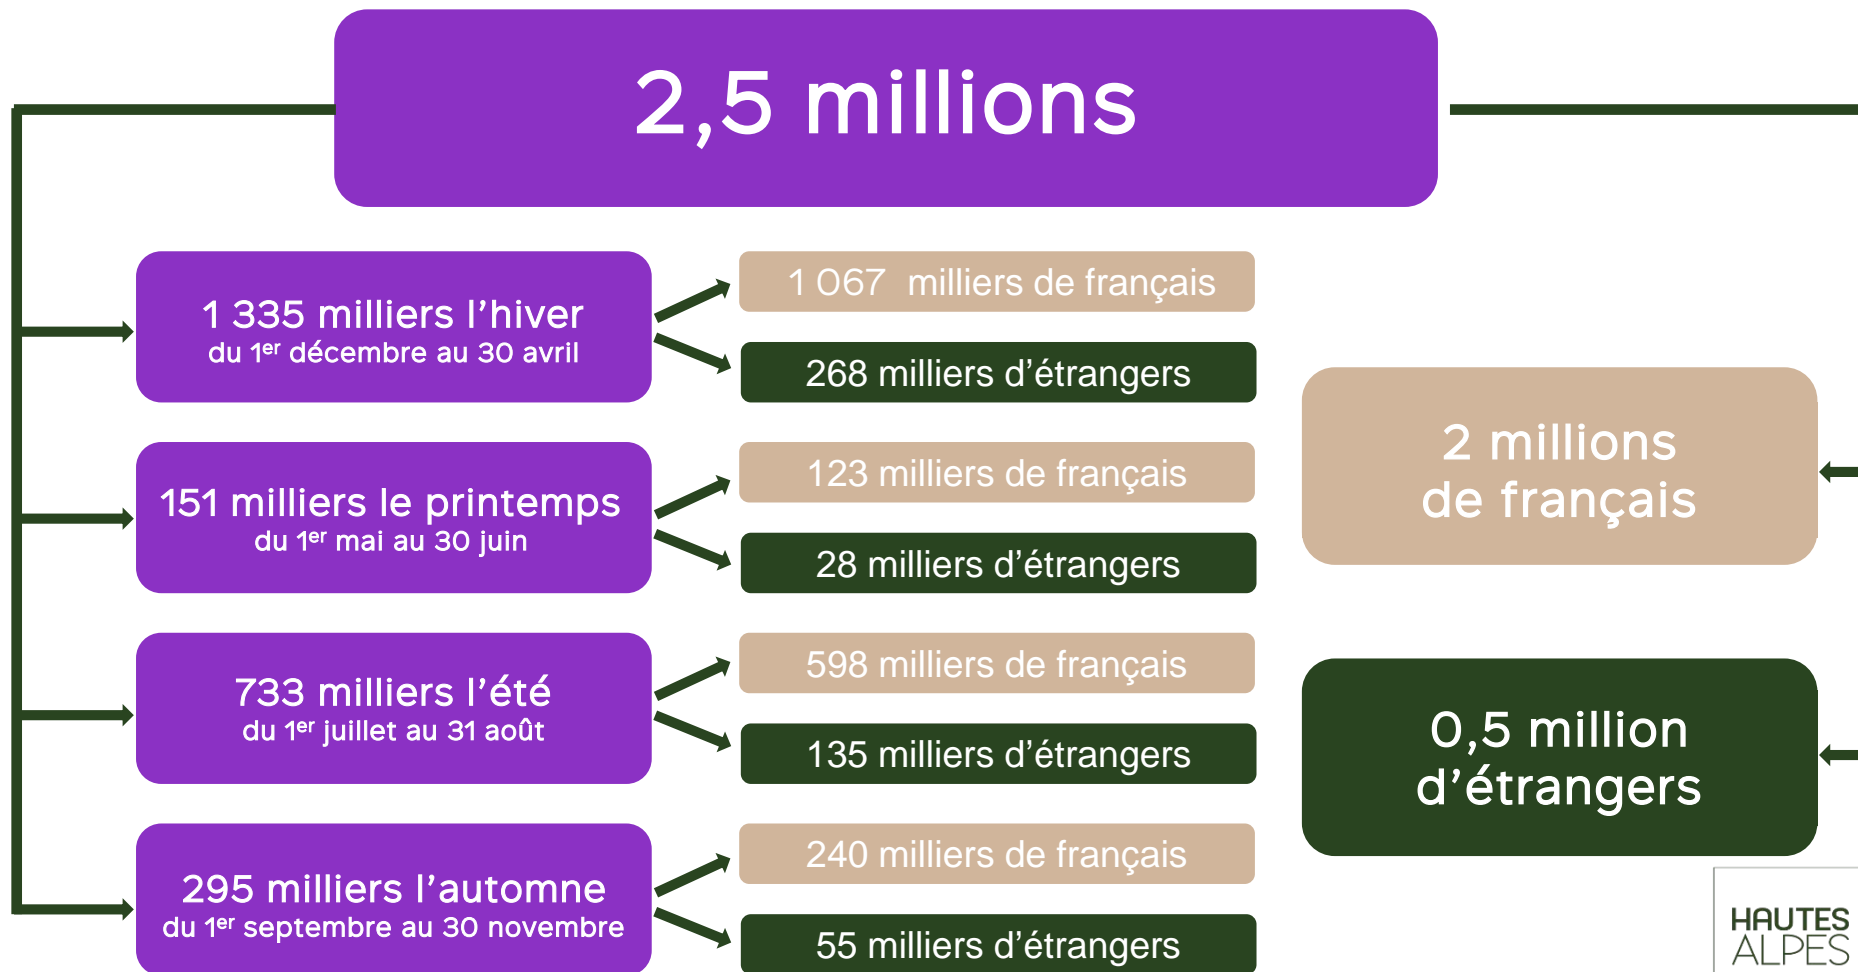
2,5 millions

1 335 milliers l'hiver
du 1$^{er}$ décembre au 30 avril

1 067 milliers de français

268 milliers d'étrangers

151 milliers le printemps
du 1$^{er}$ mai au 30 juin

123 milliers de français

28 milliers d'étrangers

733 milliers l'été
du 1$^{er}$ juillet au 31 août

598 milliers de français

135 milliers d'étrangers

295 milliers l'automne
du 1$^{er}$ septembre au 30 novembre

240 milliers de français

55 milliers d'étrangers

2 millions
de français

0,5 million
d'étrangers

HAUTES
ALPES